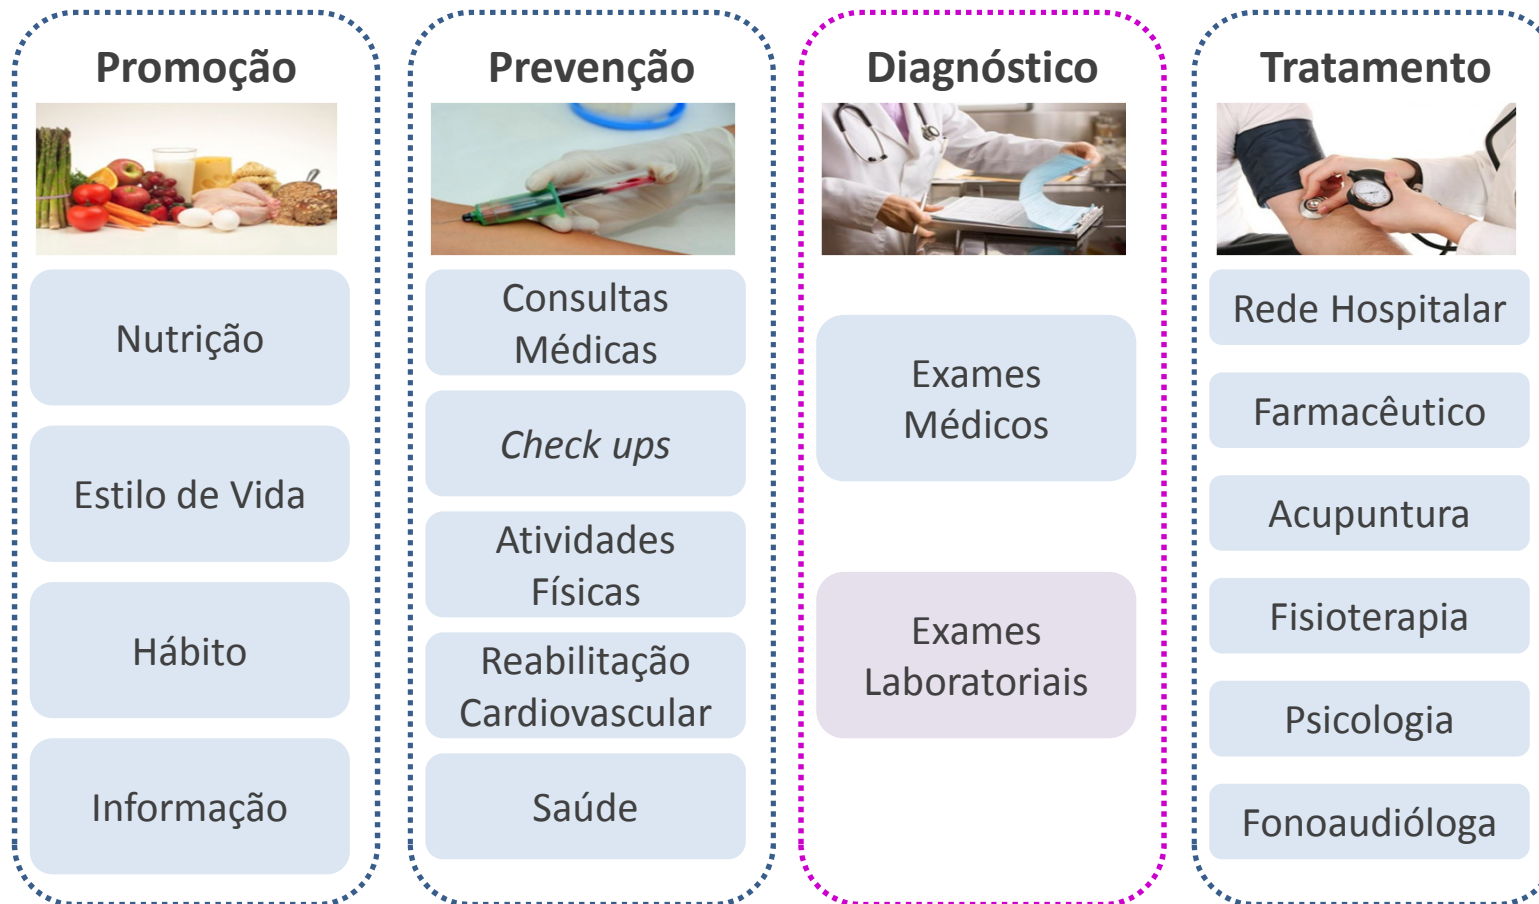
Promoção

Nutrição

Estilo de Vida

Hábito

Informação

Prevenção

Consultas Médicas

*Check ups*

Atividades Físicas

Reabilitação Cardiovascular

Saúde

Diagnóstico

Exames Médicos

Exames Laboratoriais

Tratamento

Rede Hospitalar

Farmacêutico

Acupuntura

Fisioterapia

Psicologia

Fonoaudióloga